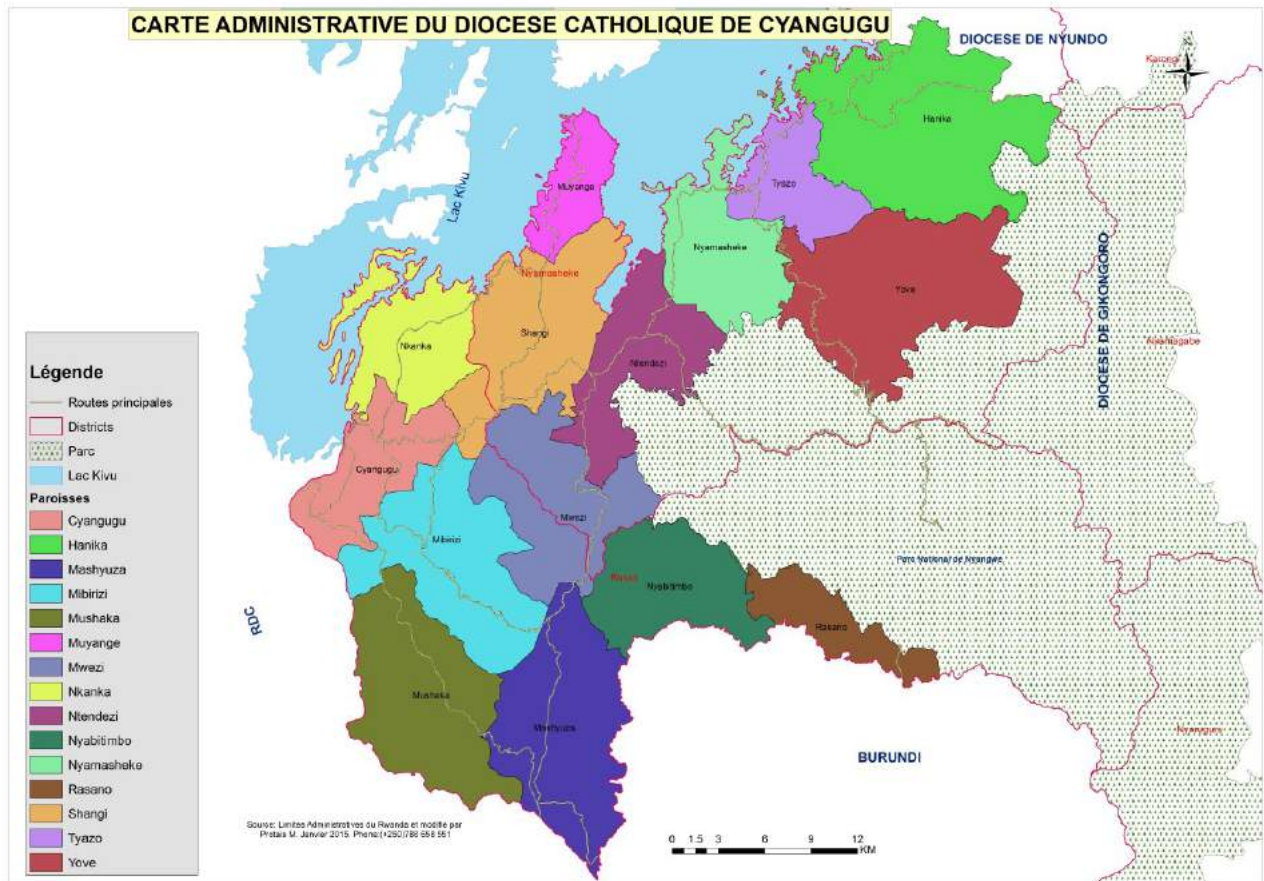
CARTE ADMINISTRATIVE DU DIOCESE CATHOLIQUE DE CYANGUGU

DIOCESE DE NYUNDO

Karongi

Hanika

Tyazo

Muyange

Lac Kivu

Nyamasheke

Yove

Nyamasheke

Shangi

Nkanka

Ntendezi

DIOCESE DE GIKONGORO

Nyamagabe

Cyangugu

Mwezi

Mibirizi

Rusizi

Nyabitimbo

Parc National de Nyungwe

Rasano

RDC

Mushaka

Mashyuza

BURUNDI

Nyaruguru

Légende

Routes principales

Districts

Parc

Lac Kivu

Paroisses

Cyangugu

Hanika

Mashyuza

Mibirizi

Mushaka

Muyange

Mwezi

Nkanka

Ntendezi

Nyabitimbo

Nyamasheke

Rasano

Shangi

Tyazo

Yove

Source: Limites Administratives du Rwanda et modifié par Protais M. Janvier 2015. Phone:(+250)788 658 551

0 1.5 3 6 9 12 KM